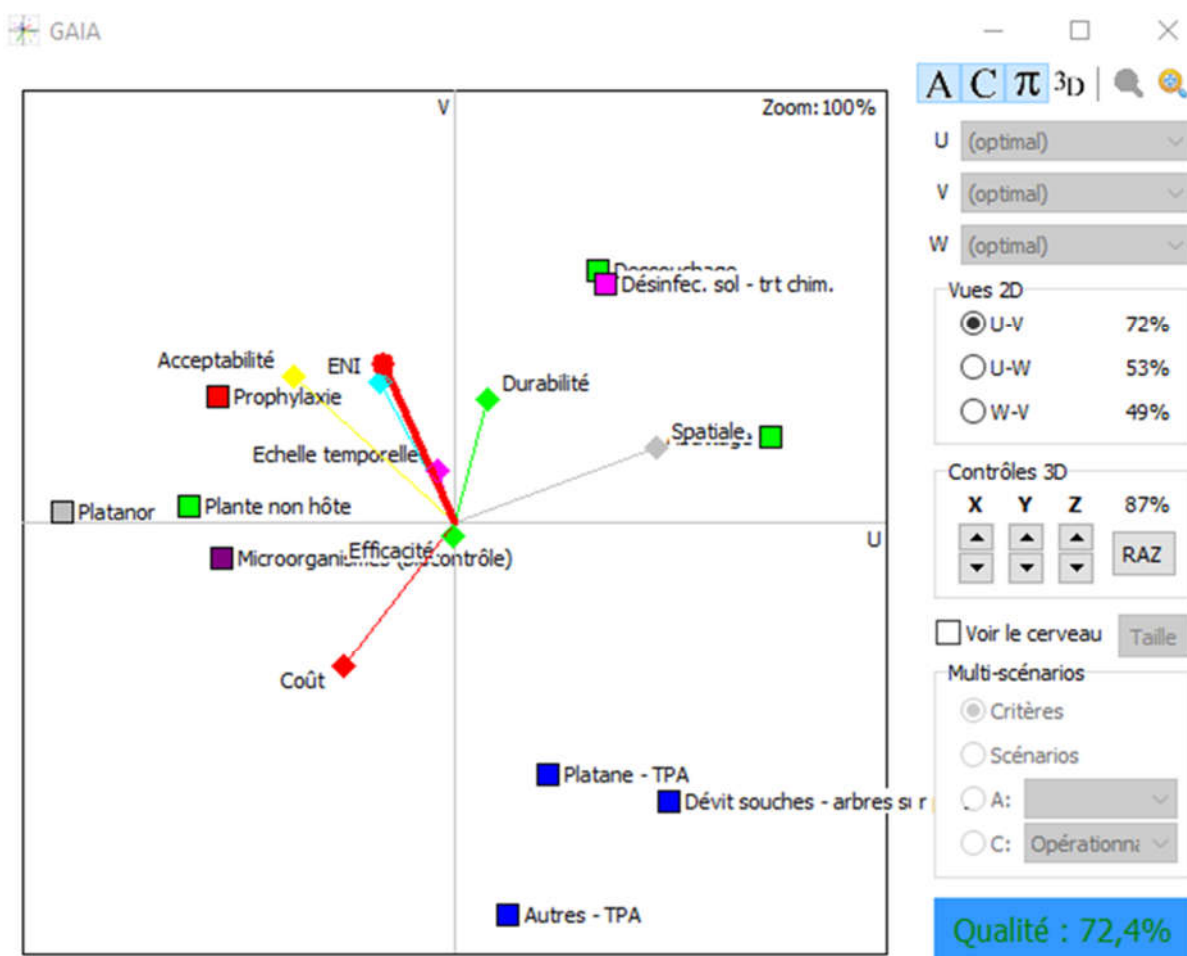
GAIA

V

Zoom: 100%

Dessouchage

Désinfec. sol - trt chim.

Acceptabilité

ENI

Prophylaxie

Durabilité

Spatiale

Echelle temporelle

Platanor

Plante non hôte

Efficacité

Microorganismes (biocontrôle)

U

Coût

Platane - TPA

Dévit souches - arbres si r

Autres - TPA

A C π 3D

U (optimal)

V (optimal)

W (optimal)

Vues 2D

U-V 72%

U-W 53%

W-V 49%

Contrôles 3D

X Y Z 87%

RAZ

Voir le cerveau

Taille

Multi-scénarios

Critères

Scénarios

A:

C: Opérationna

Qualité : 72,4%